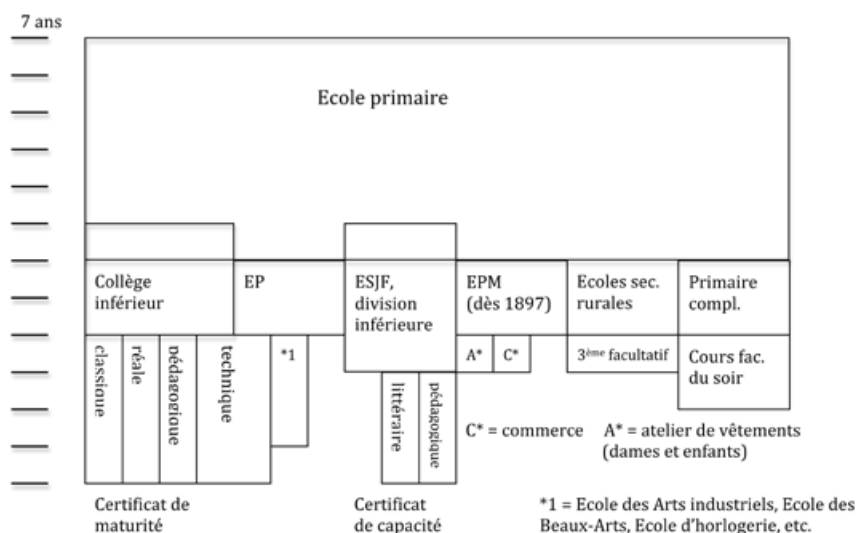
7 ans

Ecole primaire

Collège inférieur

EP

ESJF, division inférieure

EPM (dès 1897)

Ecoles sec. rurales

Primaire compl.

classique

réale

pédagogique

technique

*1

littéraire

pédagogique

A*

C*

3ème facultatif

Cours fac. du soir

C* = commerce A* = atelier de vêtements (dames et enfants)

Certificat de maturité

Certificat de capacité

*1 = Ecole des Arts industriels, Ecole des Beaux-Arts, Ecole d'horlogerie, etc.